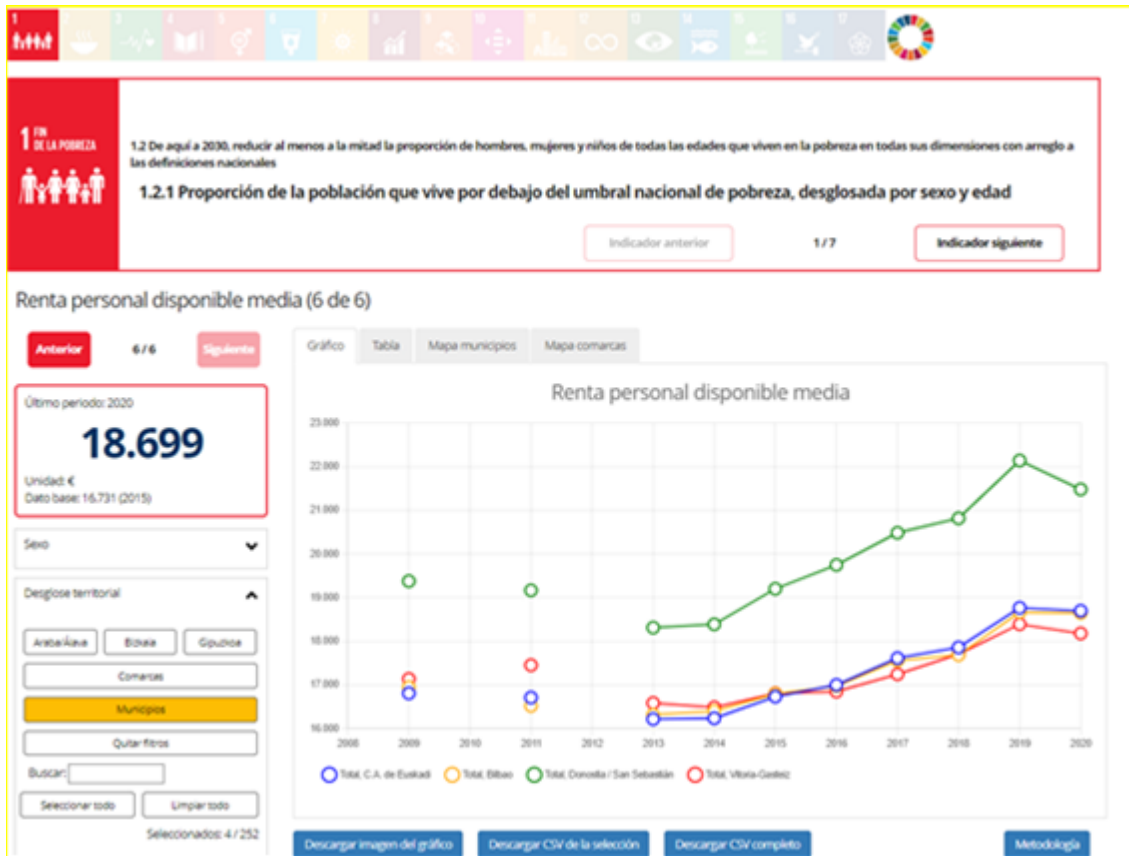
1 FIN DE LA POBREZA

1.2 De aquí a 2030, reducir al menos a la mitad la proporción de hombres, mujeres y niños de todas las edades que viven en la pobreza en todas sus dimensiones con arreglo a las definiciones nacionales

1.2.1 Proporción de la población que vive por debajo del umbral nacional de pobreza, desglosada por sexo y edad

Indicador anterior 1 / 7 Indicador siguiente

Renta personal disponible media (6 de 6)

Anterior 6 / 6 Siguiente

Último periodo: 2020
18.699
Unidad: €
Dato base: 16.731 (2015)

Sexo

Desglose territorial

Araba/Álava Bizkaia Gipuzkoa
Comarcas
Municipios
Quitar filtros
Buscar:
Seleccionar todo Limpiar todo
Seleccionados: 4 / 252

Gráfico Tabla Mapa municipios Mapa comarcas

Renta personal disponible media

23.000
22.000
21.000
20.000
19.000
18.000
17.000
16.000

2008 2009 2010 2011 2012 2013 2014 2015 2016 2017 2018 2019 2020

Total, C.A. de Euskadi Total, Bilbao Total, Donostia / San Sebastián Total, Vitoria-Gasteiz

Descargar imagen del gráfico Descargar CSV de la selección Descargar CSV completo Metodología